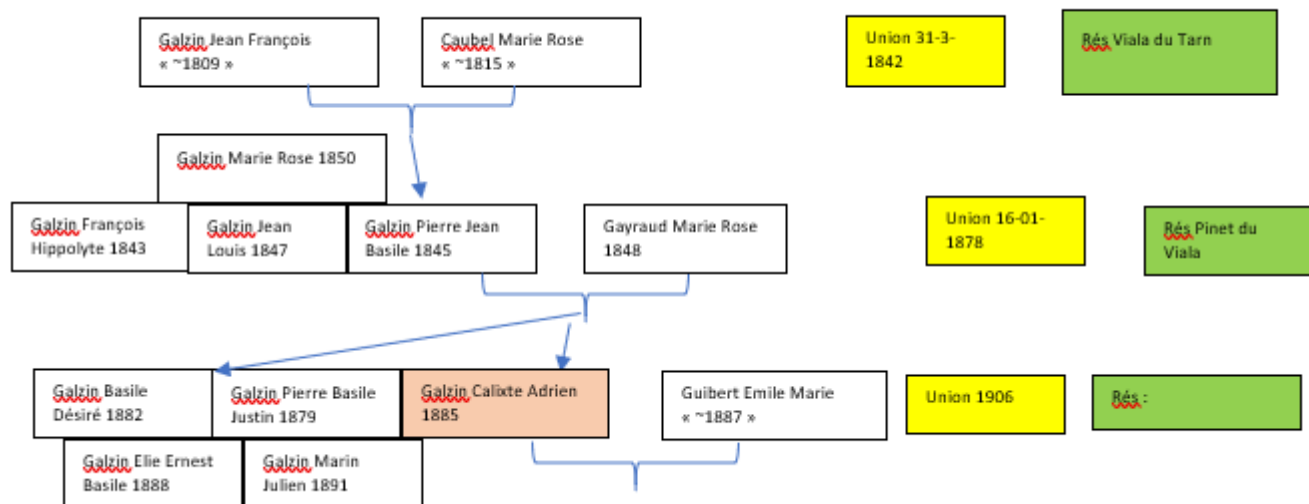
Galzin Jean François « ~1809 »

Caubel Marie Rose « ~1815 »

Union 31-3-1842

Rés Viala du Tarn

Galzin Marie Rose 1850

Galzin François Hippolyte 1843

Galzin Jean Louis 1847

Galzin Pierre Jean Basile 1845

Gayraud Marie Rose 1848

Union 16-01-1878

Rés Pinet du Viala

Galzin Basile Désiré 1882

Galzin Pierre Basile Justin 1879

Galzin Calixte Adrien 1885

Guibert Emile Marie « ~1887 »

Union 1906

Rés :

Galzin Elie Ernest Basile 1888

Galzin Marin Julien 1891